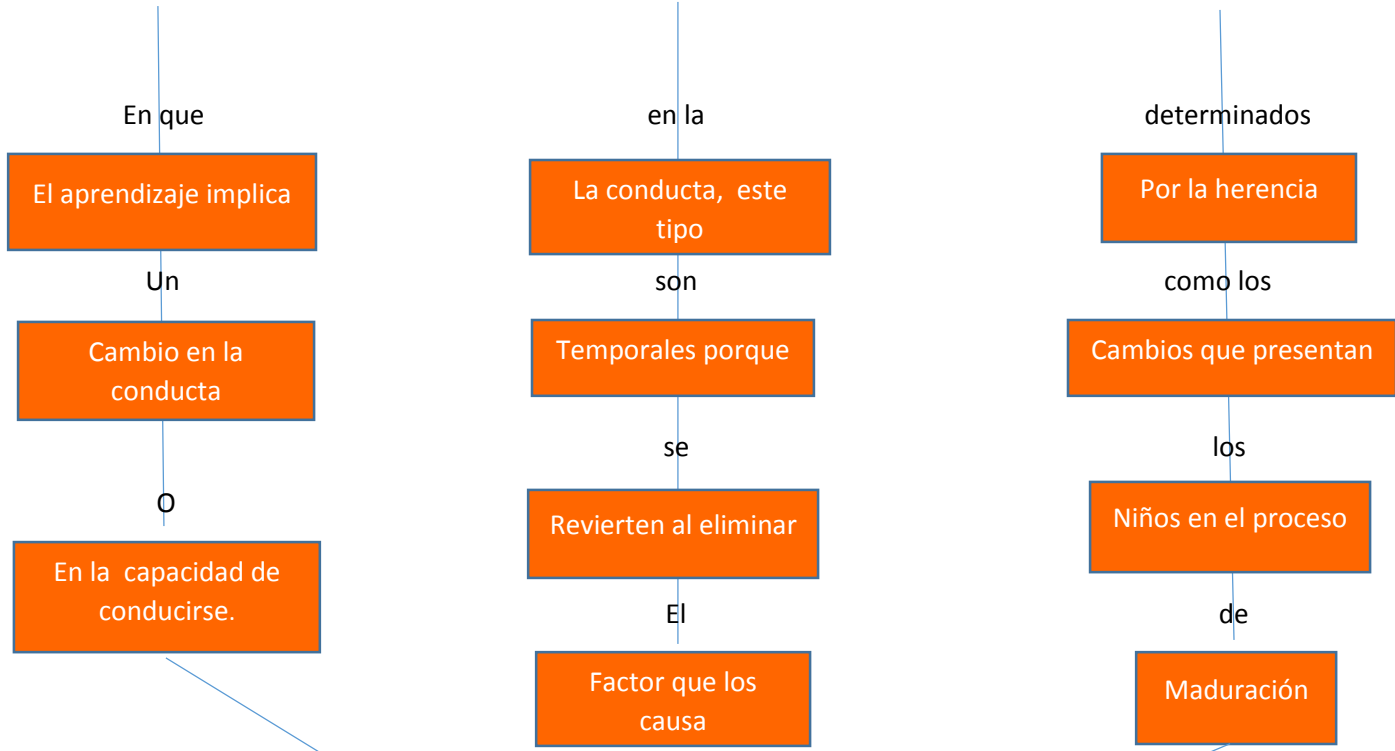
En que

El aprendizaje implica

Un

Cambio en la conducta

O

En la capacidad de conducirse.

en la

La conducta, este tipo

son

Temporales porque

se

Revierten al eliminar

El

Factor que los causa

determinados

Por la herencia

como los

Cambios que presentan

los

Niños en el proceso

de

Maduración